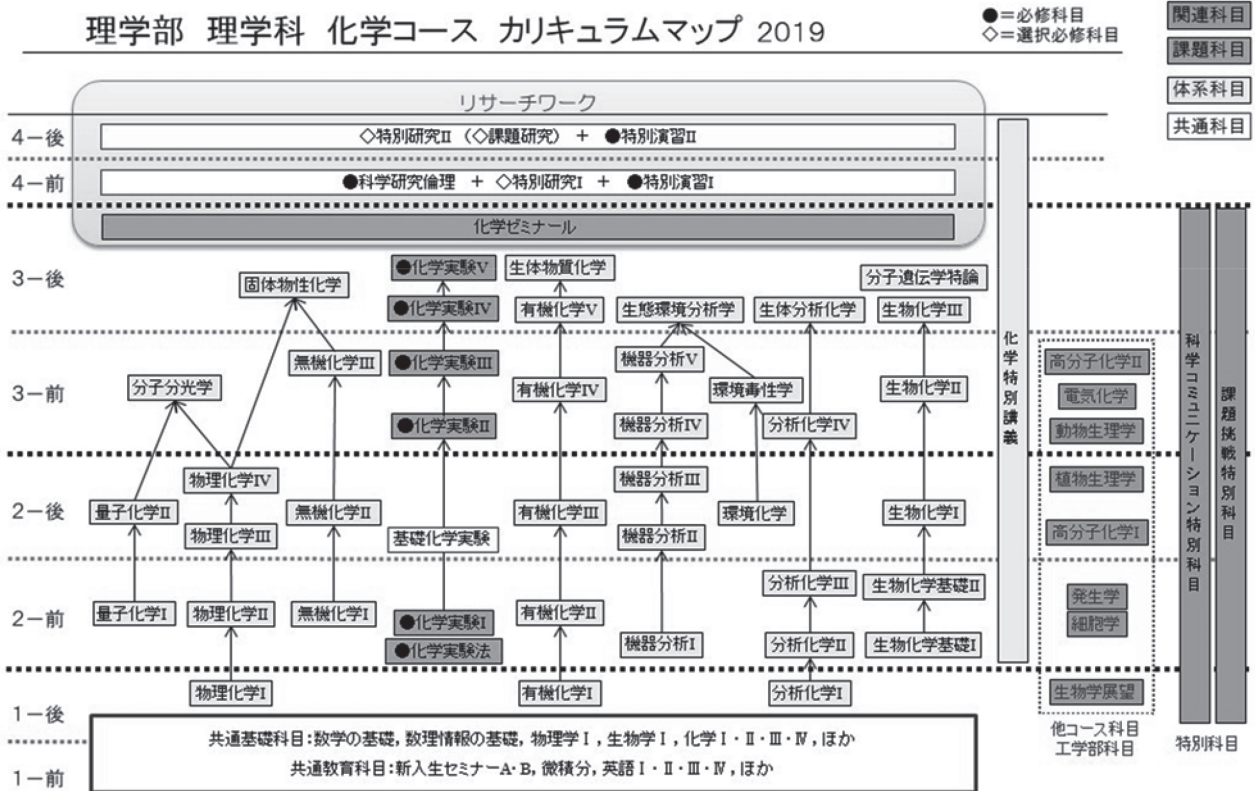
理学部 理学科 化学コース カリキュラムマップ 2019

●=必修科目
◇=選択必修科目

関連科目
課題科目
体系科目
共通科目

リサーチワーク

4-後
◇特別研究II（◇課題研究） ＋ ●特別演習II

4-前
●科学研究倫理 ＋ ◇特別研究I ＋ ●特別演習I

化学ゼミナール

3-後
固体物性化学
●化学実験V
●化学実験IV
生体物質化学
有機化学V
生態環境分析学
生体分析化学
分子遺伝学特論
生物化学III

3-前
分子分光学
無機化学III
●化学実験III
●化学実験II
有機化学IV
機器分析V
環境毒性学
機器分析IV
分析化学IV
生物化学II

2-後
量子化学II
物理化学IV
物理化学III
無機化学II
基礎化学実験
有機化学III
機器分析III
機器分析II
環境化学
生物化学I

2-前
量子化学I
物理化学II
無機化学I
●化学実験I
●化学実験法
有機化学II
機器分析I
分析化学III
分析化学II
生物化学基礎II
生物化学基礎I

物理化学I
有機化学I
分析化学I

化学特別講義

高分子化学II
電気化学
動物生理学
植物生理学
高分子化学I
発生学
細胞学
生物学展望

他コース科目
工学部科目

科学コミュニケーション特別科目
課題挑戦特別科目
特別科目

1-後
共通基礎科目：数学の基礎，数理情報の基礎，物理学I，生物学I，化学I・II・III・IV，ほか
共通教育科目：新入生セミナーA・B，微積分，英語I・II・III・IV，ほか
1-前